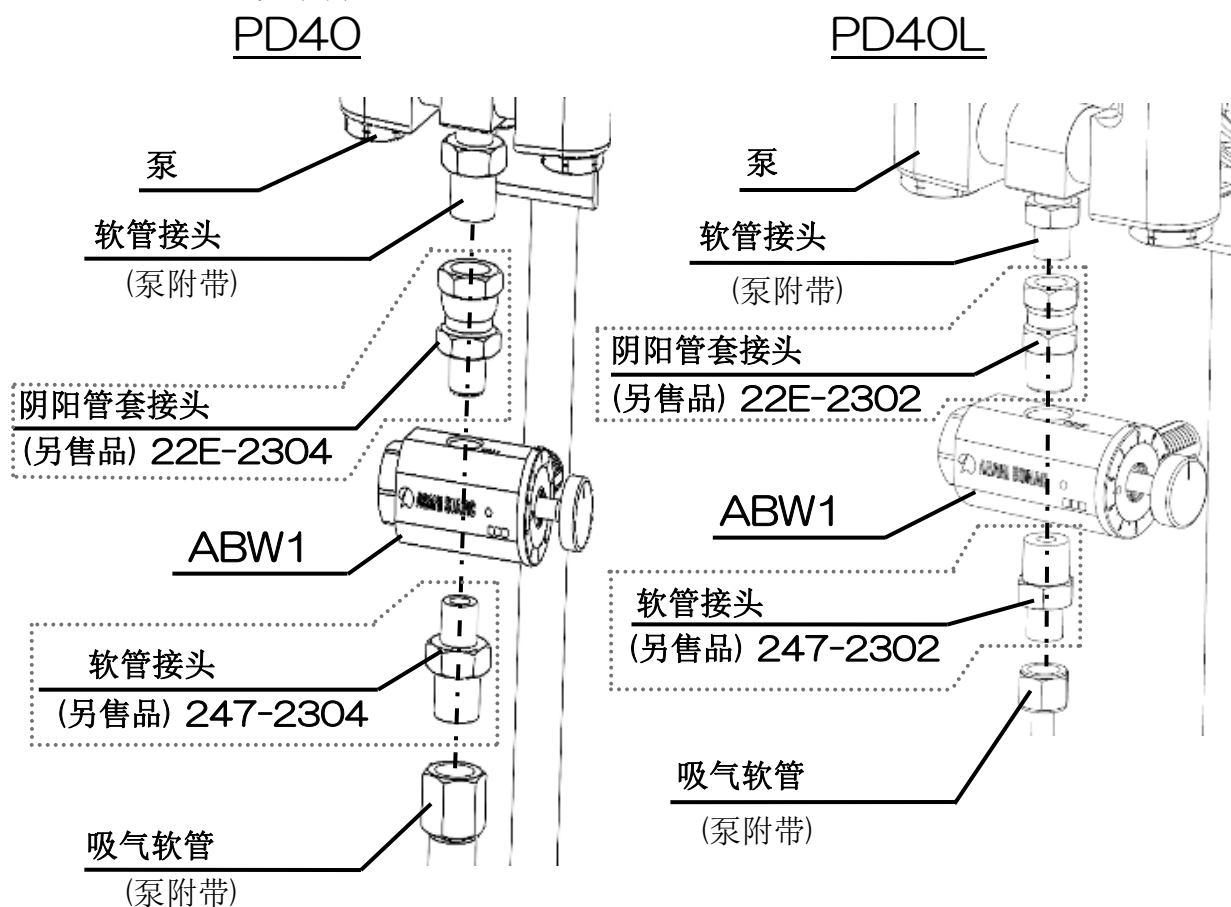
PD40

泵

软管接头
(泵附带)

阴阳管套接头
(另售品) 22E-2304

ABW1

软管接头
(另售品) 247-2304

吸气软管
(泵附带)

PD40L

泵

软管接头
(泵附带)

阴阳管套接头
(另售品) 22E-2302

ABW1

软管接头
(另售品) 247-2302

吸气软管
(泵附带)